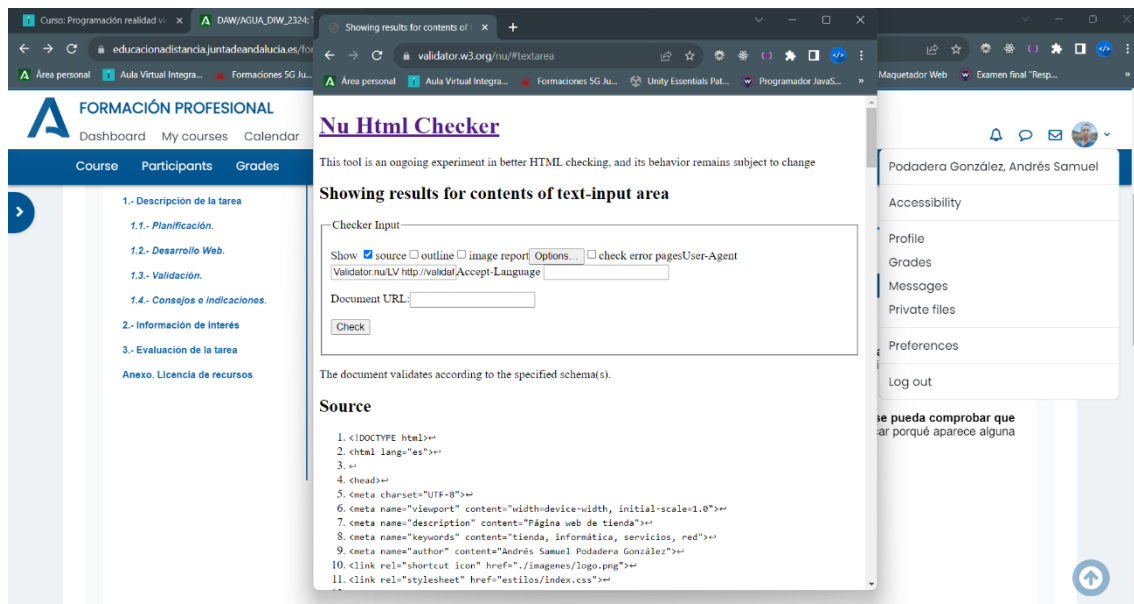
Curso: Programación realidad v ×
DAW/AGUA_DIW_2324: ×
educacionadistancia.juntadeandalucia.es/for
Área personal
Aula Virtual Integra...
Formaciones 5G Ju...
FORMACIÓN PROFESIONAL
Dashboard My courses Calendar
Course Participants Grades
1.- Descripción de la tarea
1.1.- Planificación.
1.2.- Desarrollo Web.
1.3.- Validación.
1.4.- Consejos e indicaciones.
2.- Información de interés
3.- Evaluación de la tarea
Anexo. Licencia de recursos

Showing results for contents of ×
+
validator.w3.org/nu/#textarea
Área personal
Aula Virtual Integra...
Formaciones 5G Ju...
Unity Essentials Pat...
Programador JavaS...
»
Maquetador Web
Examen final "Resp...

Nu Html Checker

This tool is an ongoing experiment in better HTML checking, and its behavior remains subject to change

Showing results for contents of text-input area

Checker Input

Show source outline image report Options... check error pages User-Agent Validator.nu/LV http://validat Accept-Language

Document URL:

Check

The document validates according to the specified schema(s).

Source

1. <!DOCTYPE html>↩
2. <html lang="es">↩
3. ↩
4. <head>↩
5. <meta charset="UTF-8">↩
6. <meta name="viewport" content="width=device-width, initial-scale=1.0">↩
7. <meta name="description" content="Página web de tienda">↩
8. <meta name="keywords" content="tienda, informática, servicios, red">↩
9. <meta name="author" content="Andrés Samuel Podadera González">↩
10. <link rel="shortcut icon" href="./imagenes/logo.png">↩
11. <link rel="stylesheet" href="estilos/index.css">↩

Podadera González, Andrés Samuel
Accessibility
Profile
Grades
Messages
Private files
Preferences
Log out

se pueda comprobar que
ar porqué aparece alguna